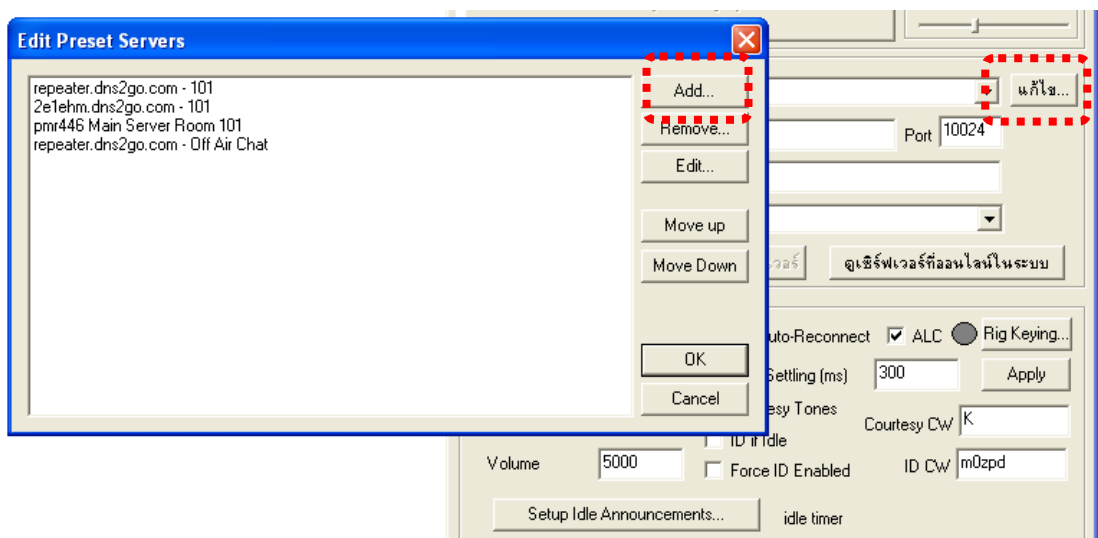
Edit Preset Servers

repeater.dns2go.com - 101
2e1ehm.dns2go.com - 101
pmr446 Main Server Room 101
repeater.dns2go.com - Off Air Chat

Add...
Remove...
Edit...
Move up
Move Down
OK
Cancel

แก้ไข...
Port 10024
เวอร์
ดูเซิร์ฟเวอร์ที่ออนไลน์ในระบบ
uto-Reconnect
ALC
Rig Keying...
Settling (ms) 300
Apply
esy Tones
Courtesy CW K
ID if Idle
Volume 5000
Force ID Enabled
ID CW m0zpd
Setup Idle Announcements...
idle timer